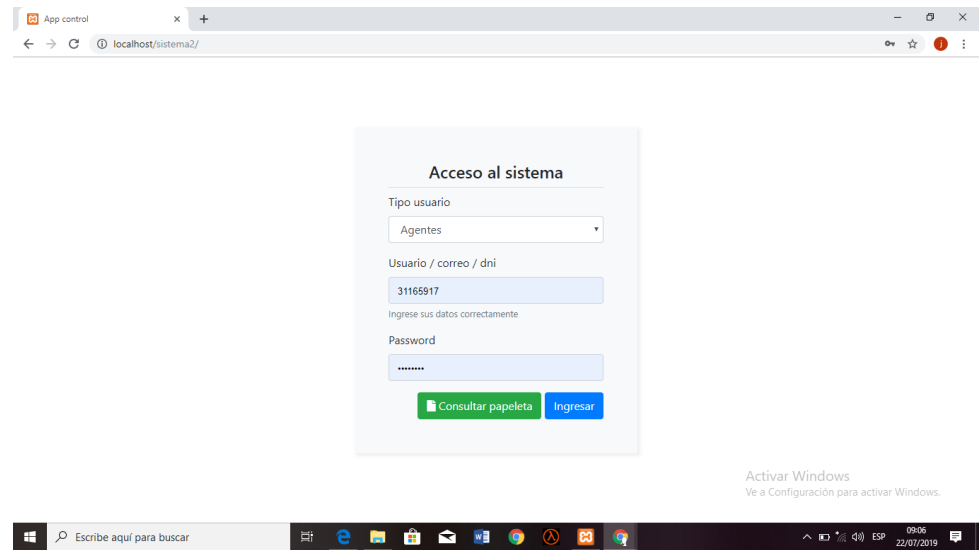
App control ×
localhost/sistema2/

Acceso al sistema

Tipo usuario
Agentes

Usuario / correo / dni
31165917
Ingrese sus datos correctamente

Password
••••••••

Consultar papeleta
Ingresar

Activar Windows
Ve a Configuración para activar Windows.

Escribe aquí para buscar
ESP
09:06
22/07/2019